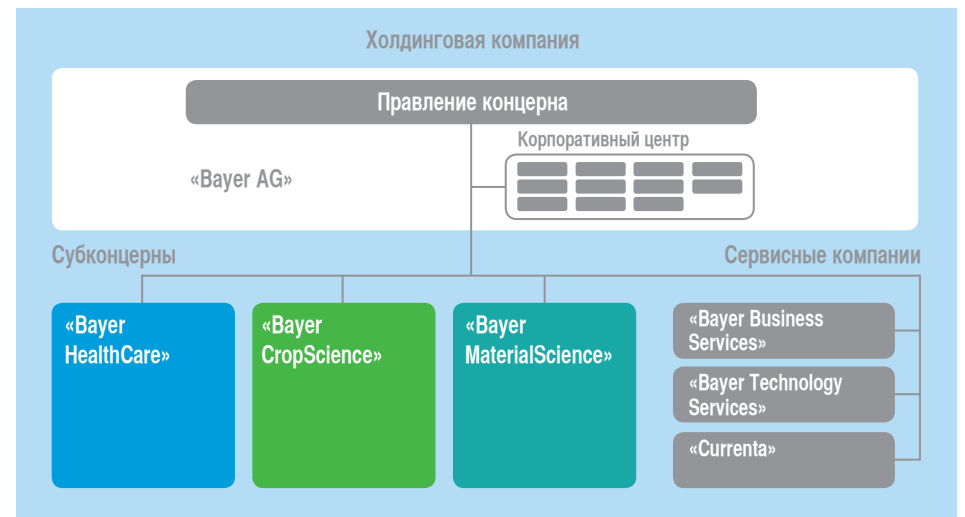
Холдинговая компания

Правление концерна

Корпоративный центр

«Bayer AG»

Субконцерны

Сервисные компании

«Bayer HealthCare»

«Bayer CropScience»

«Bayer MaterialScience»

«Bayer Business Services»

«Bayer Technology Services»

«Currenta»